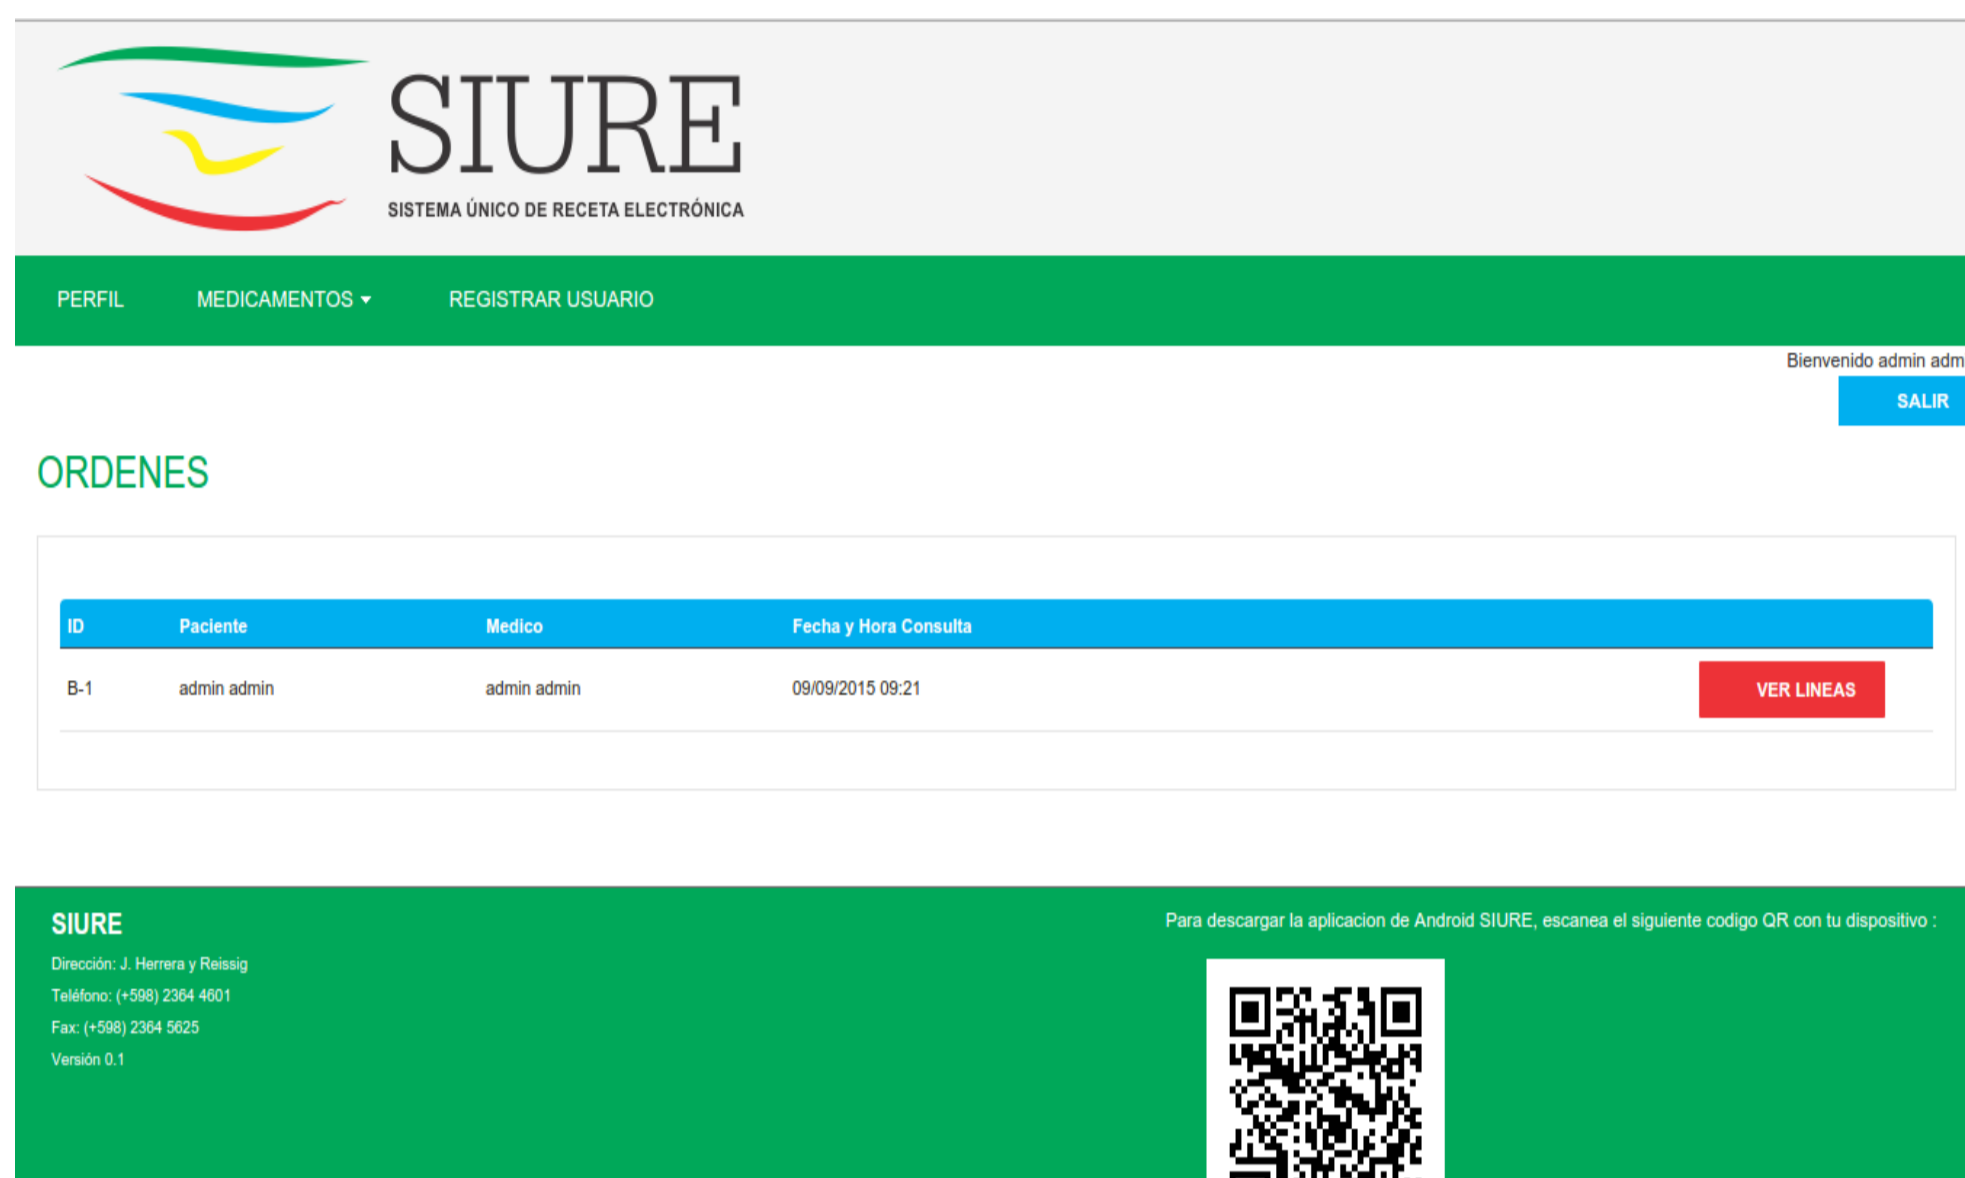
SIURE
SISTEMA ÚNICO DE RECETA ELECTRÓNICA

PERFIL MEDICAMENTOS ▾ REGISTRAR USUARIO

Bienvenido admin adm
SALIR

ORDENES

| ID | Paciente | Medico | Fecha y Hora Consulta | |
|---|---|---|---|---|
| B-1 | admin admin | admin admin | 09/09/2015 09:21 | VER LINEAS |

SIURE
Dirección: J. Herrera y Reissig
Teléfono: (+598) 2364 4601
Fax: (+598) 2364 5625
Versión 0.1

Para descargar la aplicacion de Android SIURE, escanea el siguiente codigo QR con tu dispositivo :